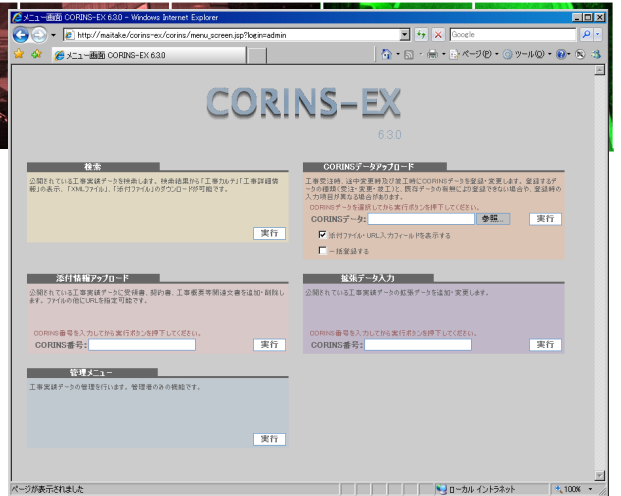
メニュー画面 CORINS-EX 6.3.0 - Windows Internet Explorer

http://maitake/corins-ex/corins/menu_screen.jsp?login=admin

Google

メニュー画面 CORINS-EX 6.3.0

ページ(P) ツール(O)

CORINS-EX

6.3.0

検索

公開されている工事実績データを検索します。検索結果から「工事カルテ」「工事詳細情報」の表示、「XMLファイル」、「添付ファイル」のダウンロードが可能です。

実行

CORINSデータアップロード

工事受注時、途中変更時及び竣工時にCORINSデータを登録・変更します。登録するデータの種類(受注・変更・竣工)と、既存データの有無により登録できない場合や、登録時の入力項目が異なる場合があります。

CORINSデータを選択してから実行ボタンを押下してください。

CORINSデータ: 参照... 実行

添付ファイル・URL入力フィールドを表示する

一括登録する

添付情報アップロード

公開されている工事実績データに受領書、契約書、工事概要等関連文書を追加・削除します。ファイルの他にURLを指定可能です。

CORINS番号を入力してから実行ボタンを押下してください。

CORINS番号: 実行

拡張データ入力

公開されている工事実績データの拡張データを追加・変更します。

CORINS番号を入力してから実行ボタンを押下してください。

CORINS番号: 実行

管理メニュー

工事実績データの管理を行います。管理者のみの機能です。

実行

ページが表示されました

ローカル イントラネット

100%